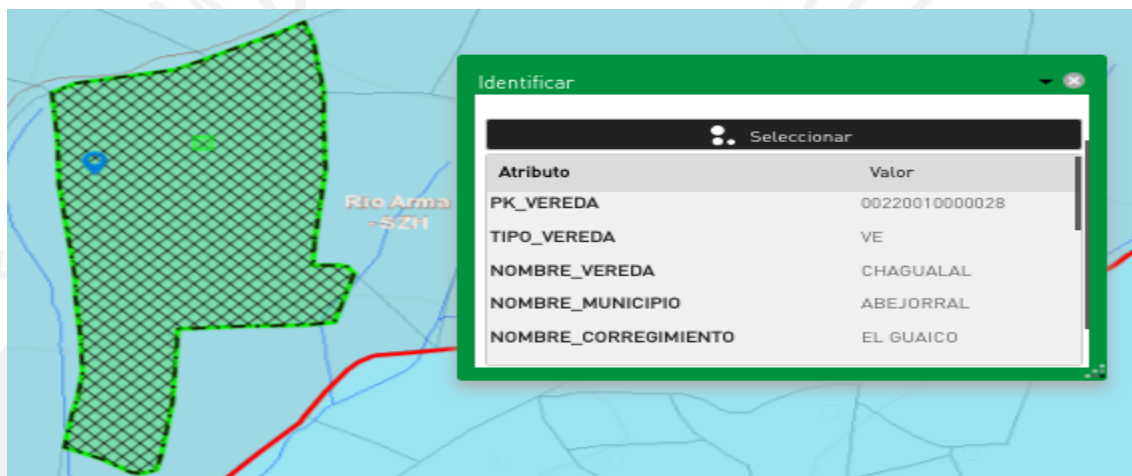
Río Arma -SZH

Identificar

Seleccionar

| Atributo | Valor |
|---|---|
| PK_VEREDA | 00220010000028 |
| TIPO_VEREDA | VE |
| NOMBRE_VEREDA | CHAGUALAL |
| NOMBRE_MUNICIPIO | ABEJORRAL |
| NOMBRE_CORREGIMIENTO | EL GUAICO |